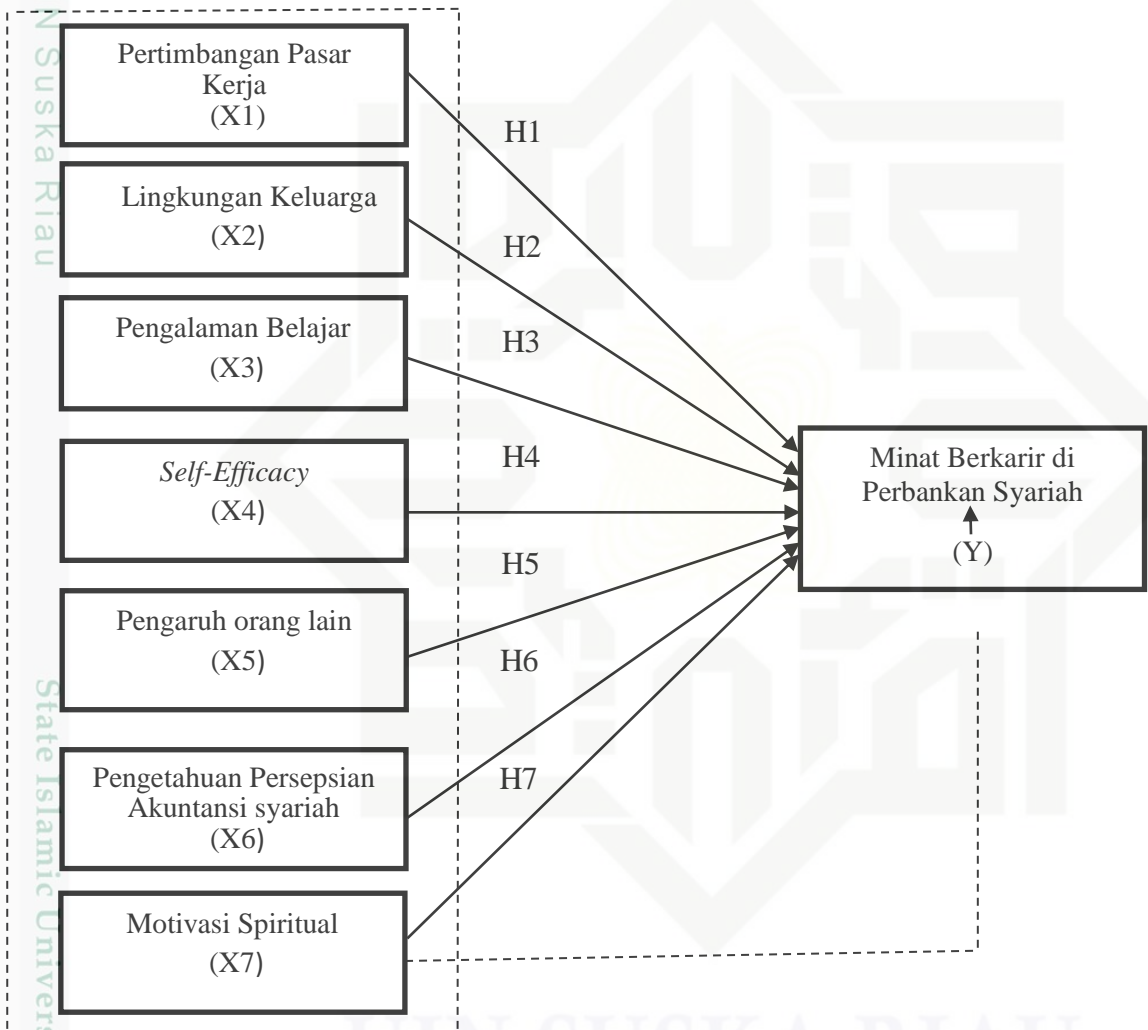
N Suska Riau

Pertimbangan Pasar Kerja (X1)

Lingkungan Keluarga (X2)

Pengalaman Belajar (X3)

*Self-Efficacy* (X4)

Pengaruh orang lain (X5)

Pengetahuan Persepsian Akuntansi syariah (X6)

Motivasi Spiritual (X7)

H1

H2

H3

H4

H5

H6

H7

Minat Berkarir di Perbankan Syariah (Y)

State Islamic Univers

UIN SUSKA RIAU